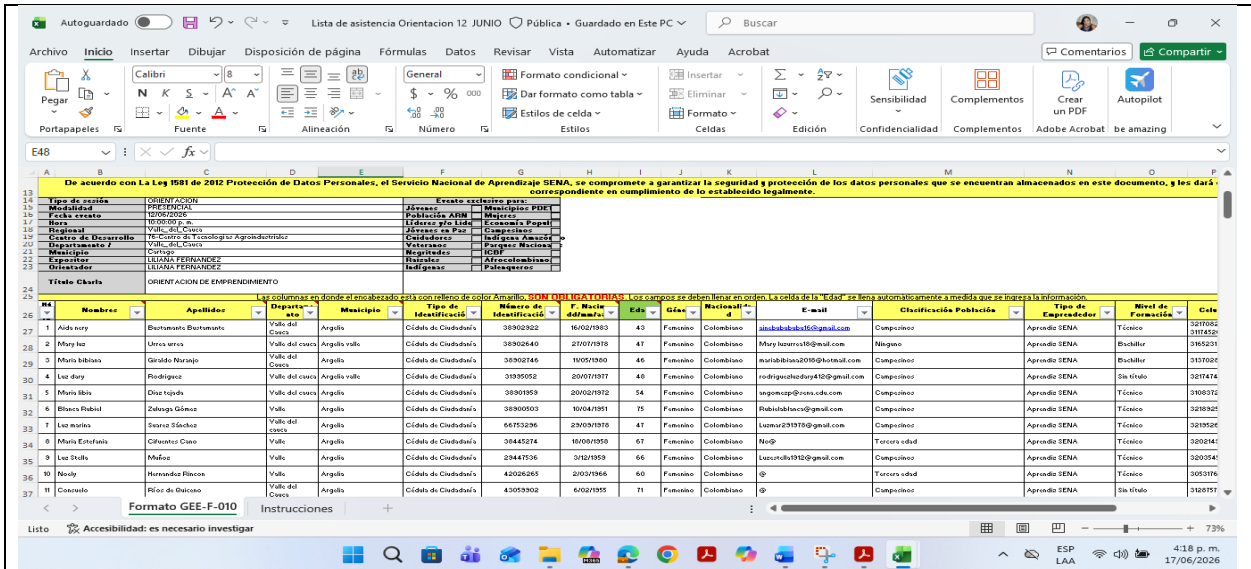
Autoguardado  Lista de asistencia Orientacion 12 JUNIO  Pública • Guardado en Este PC  Buscar

Archivo  Inicio  Insertar  Dibujar  Disposición de página  Fórmulas  Datos  Revisar  Vista  Automatizar  Ayuda  Acrobat  Comentarios  Compartir

Pegar  Calibri  8  N K S  General  $ % 000  Formato condicional  Dar formato como tabla  Estilos de celda  Insertar  Eliminar  Formato  Sensibilidad  Complementos  Crear un PDF  Autopilot
Portapapeles  Fuente  Alineación  Número  Estilos  Celdas  Edición  Confidencialidad  Complementos  Adobe Acrobat  be amazing

E48  fx

De acuerdo con La Ley 1581 de 2012 Protección de Datos Personales, el Servicio Nacional de Aprendizaje SENA, se compromete a garantizar la seguridad y protección de los datos personales que se encuentran almacenados en este documento, y les dará correspondiente en cumplimiento de lo establecido legalmente.

| Tipo de sesión | ORIENTACION | Evento exclusivo para: | |
|---|---|---|---|
| Modalidad | PRESENCIAL | Jóvenes | Municipios PDET |
| Fecha evento | 12/06/2026 | Población ARN | Mujeres |
| Hora | 10:00:00 p. m. | Líderes y/o Lide | Economía Popul |
| Regional | Valle_del_Cauca | Jóvenes en Paz | Campesinos |
| Centro de Desarrollo | 76-Centro de Tecnologías Agroindustriales | Cuidadores | Indígenas Amazó |
| Departamento / | Valle_del_Cauca | Veteranos | Parques Naciona |
| Municipio | Cartago | Negritudes | ICBF |
| Expositor | LILIANA FERNANDEZ | Raizales | Afrocolombianos |
| Orientador | LILIANA FERNANDEZ | Indígenas | Palenqueros |
| Título Charla | ORIENTACION DE EMPRENDIMIENTO | | |

Las columnas en donde el encabezado esta con relleno de color Amarillo, SON OBLIGATORIAS. Los campos se deben llenar en orden. La celda de la "Edad" se llena automáticamente a medida que se ingresa la información.

| N° | Nombres | Apellidos | Departamento | Municipio | Tipo de Identificació | Número de Identificació | F. Nacimiento dd/mm/aa | Edad | Género | Nacionalidad | E-mail | Clasificación Población | Tipo de Emprendedor | Nivel de Formación | Celu |
|---|---|---|---|---|---|---|---|---|---|---|---|---|---|---|---|
| 1 | Aida nery | Bustamante Bustamante | Valle del Cauca | Argelia | Cédula de Ciudadanía | 38902922 | 16/02/1983 | 43 | Femenino | Colombiano | ainsbubsbsbs16@gmail.com | Campesinos | Aprendiz SENA | Técnico | 3217082 3117452 |
| 2 | Mary luz | Urrea urrea | Valle del cauca | Argelia valle | Cédula de Ciudadanía | 38902640 | 27/07/1978 | 47 | Femenino | Colombiano | Mary luzurrea18@mail.com | Ninguno | Aprendiz SENA | Bachiller | 3165231 |
| 3 | María bibiana | Giraldo Naranjo | Valle del Cauca | Argelia | Cédula de Ciudadanía | 38902746 | 11/05/1980 | 46 | Femenino | Colombiano | mariabibiana2018@hotmail.com | Campesinos | Aprendiz SENA | Bachiller | 3137028 |
| 4 | Luz dary | Rodriguez | Valle del cauca | Argelia valle | Cédula de Ciudadanía | 31395052 | 20/07/1977 | 48 | Femenino | Colombiano | rodriguezluzdary412@gmail.com | Campesinos | Aprendiz SENA | Sin título | 3217474 |
| 5 | Maria libia | Diaz tejada | Valle del cauca | Argelia | Cédula de Ciudadanía | 38901959 | 20/02/1972 | 54 | Femenino | Colombiano | sngomcsp@sena.edu.com | Campesinos | Aprendiz SENA | Técnico | 3108372 |
| 6 | Blanca Rubiel | Zuluaga Gómez | Valle | Argelia | Cédula de Ciudadanía | 38900503 | 10/04/1951 | 75 | Femenino | Colombiano | Rubielsblsncs@gmail.com | Campesinos | Aprendiz SENA | Técnico | 3218825 |
| 7 | Luz marina | Suarez Sánchez | Valle del cauca | Argelia | Cédula de Ciudadanía | 66753236 | 29/03/1978 | 47 | Femenino | Colombiano | Luzmar291978@gmail.com | Campesinos | Aprendiz SENA | Técnico | 3219526 |
| 8 | María Estefanía | Cifuentes Cano | Valle | Argelia | Cédula de Ciudadanía | 38445274 | 10/08/1958 | 67 | Femenino | Colombiano | No@ | Tercera edad | Aprendiz SENA | Técnico | 3202143 |
| 9 | Luz Stella | Muñoz | Valle | Argelia | Cédula de Ciudadanía | 29447536 | 3/12/1959 | 66 | Femenino | Colombiano | Luzestella1912@gmail.com | Campesinos | Aprendiz SENA | Técnico | 3203545 |
| 10 | Neely | Hernandez Rincon | Valle | Argelia | Cédula de Ciudadanía | 42026265 | 2/03/1966 | 60 | Femenino | Colombiano | @ | Tercera edad | Aprendiz SENA | Técnico | 3053176 |
| 11 | Consuelo | Ríos de Quiceno | Valle del Cauca | Argelia | Cédula de Ciudadanía | 43053902 | 6/02/1955 | 71 | Femenino | Colombiano | @ | Campesinos | Aprendiz SENA | Sin título | 3128757 |

Formato GEE-F-010  Instrucciones  +

Listo  Accesibilidad: es necesario investigar  73%

ESP LAA  4:18 p. m. 17/06/2026